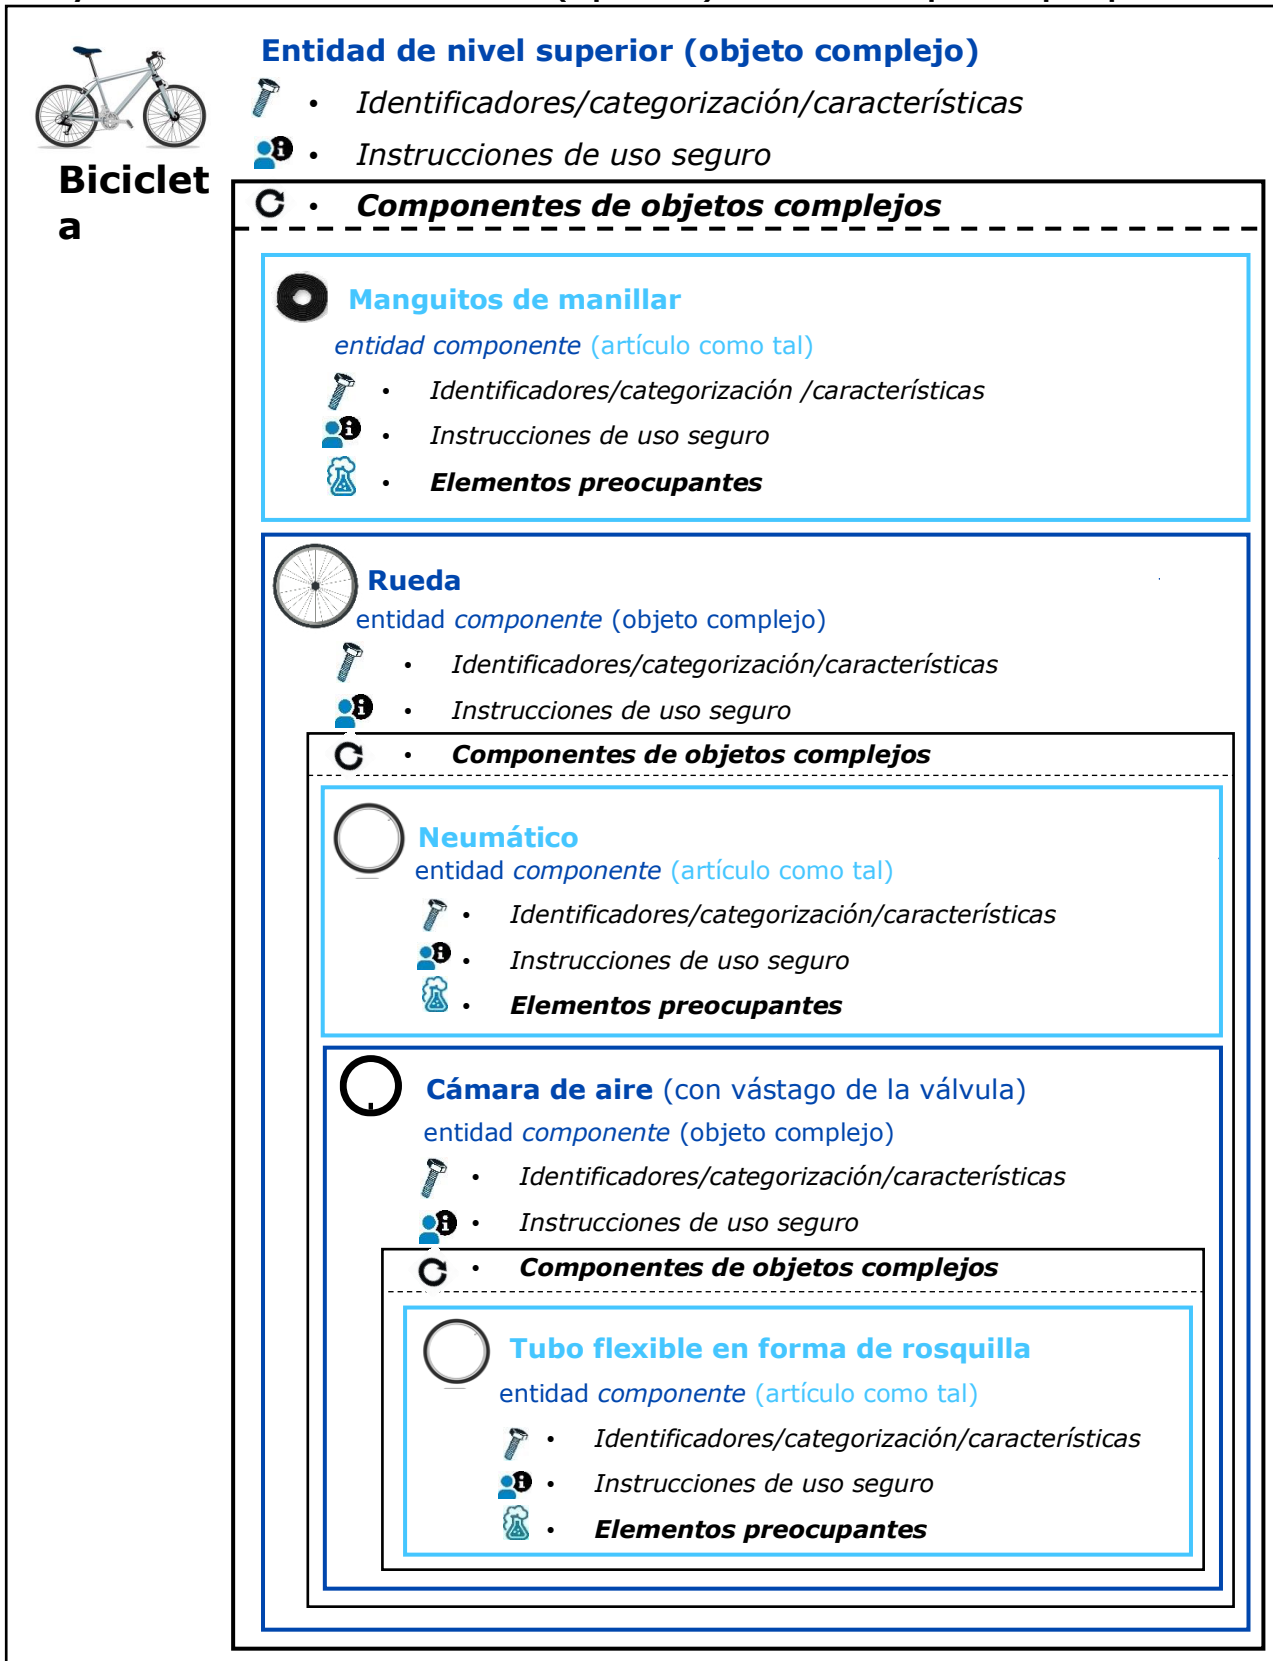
Bicicleta

Entidad de nivel superior (objeto complejo)

• Identificadores/categorización/características

• Instrucciones de uso seguro

• Componentes de objetos complejos

Manguitos de manillar

entidad componente (artículo como tal)

• Identificadores/categorización /características

• Instrucciones de uso seguro

• Elementos preocupantes

Rueda

entidad componente (objeto complejo)

• Identificadores/categorización/características

• Instrucciones de uso seguro

• Componentes de objetos complejos

Neumático

entidad componente (artículo como tal)

• Identificadores/categorización/características

• Instrucciones de uso seguro

• Elementos preocupantes

Cámara de aire (con vástago de la válvula)

entidad componente (objeto complejo)

• Identificadores/categorización/características

• Instrucciones de uso seguro

• Componentes de objetos complejos

Tubo flexible en forma de rosquilla

entidad componente (artículo como tal)

• Identificadores/categorización/características

• Instrucciones de uso seguro

• Elementos preocupantes